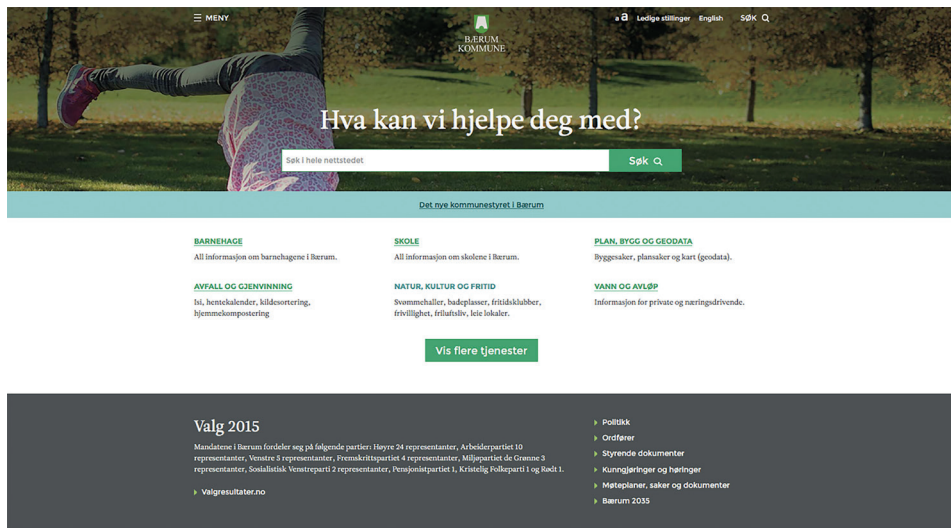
MENY

BÆRUM KOMMUNE

a a Ledige stillinger English SØK

Hva kan vi hjelpe deg med?

Søk i hele nettstedet

Søk

Det nye kommunestyret i Bærum

BARNEHAGE
All informasjon om barnehagene i Bærum.

SKOLE
All informasjon om skolene i Bærum.

PLAN, BYGG OG GEODATA
Byggesaker, plansaker og kart (geodata).

AVFALL OG GJENVINNING
Isi, hentekalender, kildesortering, hjemmekompostering

NATUR, KULTUR OG FRITID
Svømmehaller, badeplasser, fritidsklubber, frivillighet, friluftsliv, leie lokaler.

VANN OG AVLØP
Informasjon for private og næringsdrivende.

Vis flere tjenester

Valg 2015

Mandatene i Bærum fordeler seg på følgende partier: Høyre 24 representanter, Arbeiderpartiet 10 representanter, Venstre 5 representanter, Fremskrittspartiet 4 representanter, Miljøpartiet de Grønne 3 representanter, Sosialistisk Venstreparti 2 representanter, Pensjonistpartiet 1, Kristelig Folkeparti 1 og Rødt 1.

Valgresultater.no

Politikk
Ordfører
Styrende dokumenter
Kunngjøringer og høringer
Møteplaner, saker og dokumenter
Bærum 2035